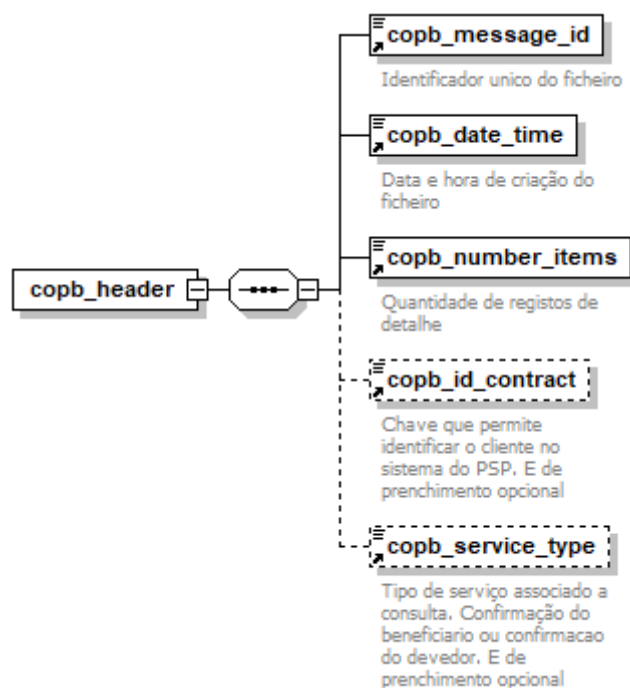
copb_header

copb_message_id

Identificador unico do ficheiro

copb_date_time

Data e hora de criação do ficheiro

copb_number_items

Quantidade de registos de detalhe

copb_id_contract

Chave que permite identificar o cliente no sistema do PSP. E de prenchimento opcional

copb_service_type

Tipo de serviço associado a consulta. Confirmação do beneficiario ou confirmacao do devedor. E de prenchimento opcional